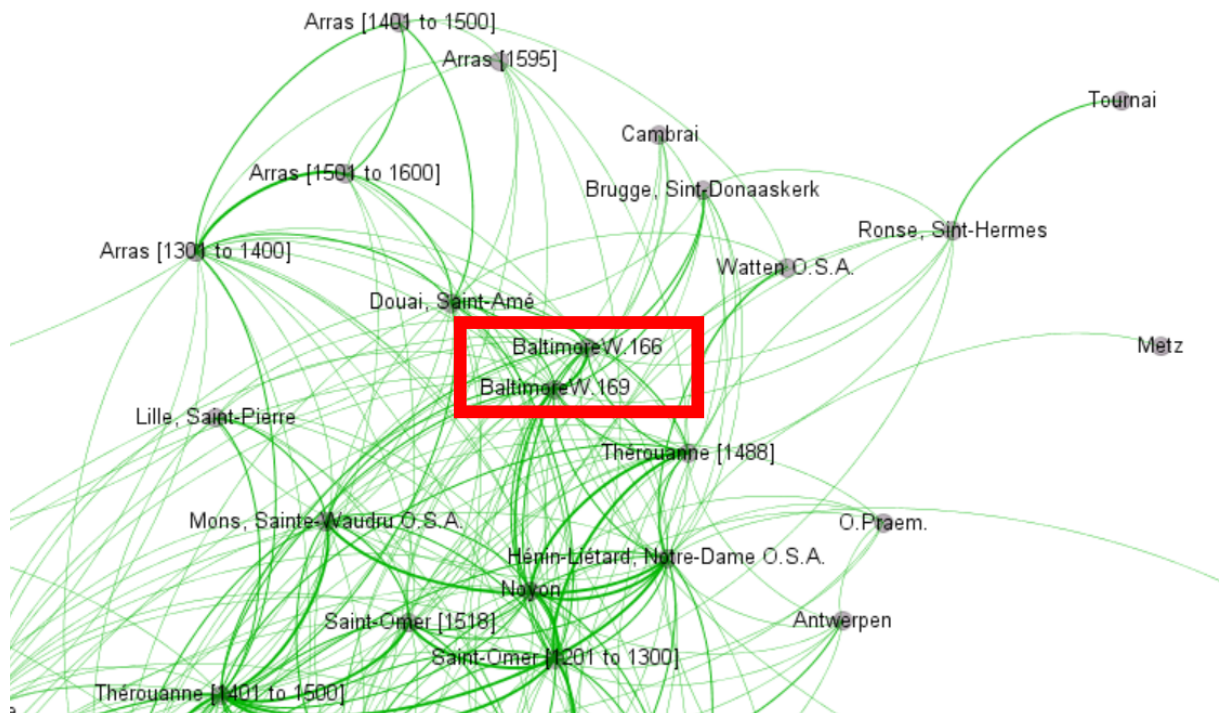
Arras [1401 to 1500]

Arras [1595]

Tournai

Cambrai

Arras [1501 to 1600]

Brugge, Sint-Donaaskerk

Ronse, Sint-Hermes

Arras [1301 to 1400]

Watten O.S.A.

Douai, Saint-Amé

BaltimoreW.166

Metz

BaltimoreW.169

Lille, Saint-Pierre

Thérouanne [1488]

Mons, Sainte-Waudru O.S.A.

O.Praem.

Hénin-Liétard, Notre-Dame O.S.A.

Noyon

Saint-Omer [1518]

Antwerpen

Saint-Omer [1201 to 1300]

Thérouanne [1401 to 1500]